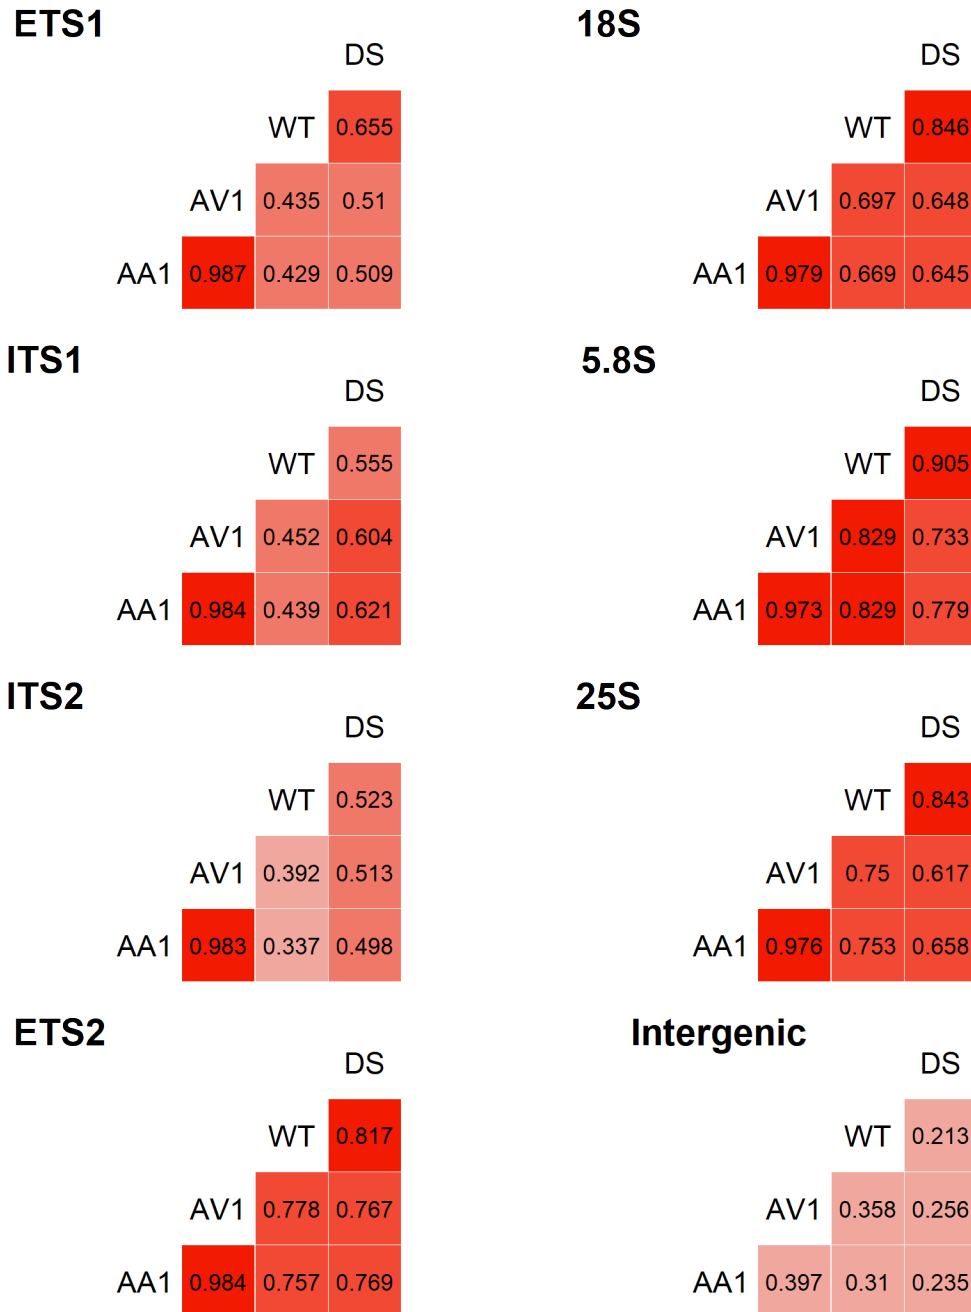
ETS1

| | | | DS |
|---|---|---|---|
| | | WT | 0.655 |
| | AV1 | 0.435 | 0.51 |
| AA1 | 0.987 | 0.429 | 0.509 |

18S

| | | | DS |
|---|---|---|---|
| | | WT | 0.846 |
| | AV1 | 0.697 | 0.648 |
| AA1 | 0.979 | 0.669 | 0.645 |

ITS1

| | | | DS |
|---|---|---|---|
| | | WT | 0.555 |
| | AV1 | 0.452 | 0.604 |
| AA1 | 0.984 | 0.439 | 0.621 |

5.8S

| | | | DS |
|---|---|---|---|
| | | WT | 0.905 |
| | AV1 | 0.829 | 0.733 |
| AA1 | 0.973 | 0.829 | 0.779 |

ITS2

| | | | DS |
|---|---|---|---|
| | | WT | 0.523 |
| | AV1 | 0.392 | 0.513 |
| AA1 | 0.983 | 0.337 | 0.498 |

25S

| | | | DS |
|---|---|---|---|
| | | WT | 0.843 |
| | AV1 | 0.75 | 0.617 |
| AA1 | 0.976 | 0.753 | 0.658 |

ETS2

| | | | DS |
|---|---|---|---|
| | | WT | 0.817 |
| | AV1 | 0.778 | 0.767 |
| AA1 | 0.984 | 0.757 | 0.769 |

Intergenic

| | | | DS |
|---|---|---|---|
| | | WT | 0.213 |
| | AV1 | 0.358 | 0.256 |
| AA1 | 0.397 | 0.31 | 0.235 |